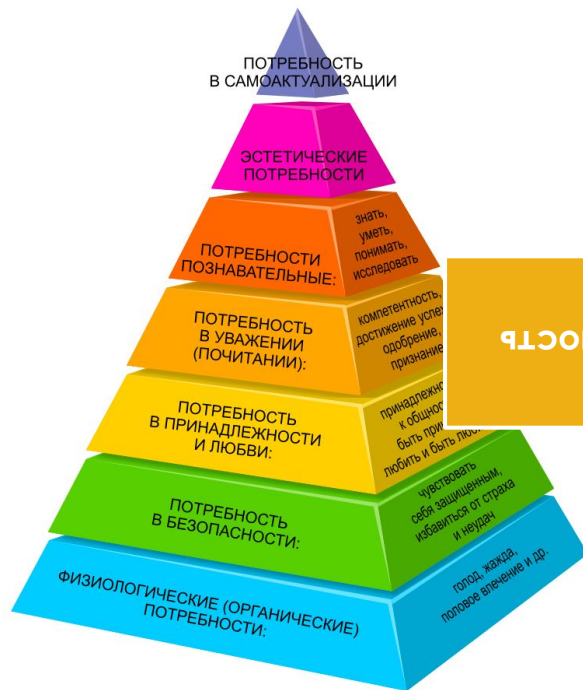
ПОТРЕБНОСТЬ В САМОАКТУАЛИЗАЦИИ

ЭСТЕТИЧЕСКИЕ ПОТРЕБНОСТИ

ПОТРЕБНОСТИ ПОЗНАВАТЕЛЬНЫЕ:

знать, уметь, понимать, исследовать

ПОТРЕБНОСТЬ В УВАЖЕНИИ (ПОЧИТАНИИ):

компетентность, достижение успе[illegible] одобрение, признание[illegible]

ПОТРЕБНОСТЬ В ПРИНАДЛЕЖНОСТИ И ЛЮБВИ:

принадлежно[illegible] к общно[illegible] быть при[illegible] любить и быть люб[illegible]

ПОТРЕБНОСТЬ В БЕЗОПАСНОСТИ:

чувствовать себя защищенным, избавиться от страха и неудач

ФИЗИОЛОГИЧЕСКИЕ (ОРГАНИЧЕСКИЕ) ПОТРЕБНОСТИ:

голод, жажда, половое влечение и др.

ОСТЬ